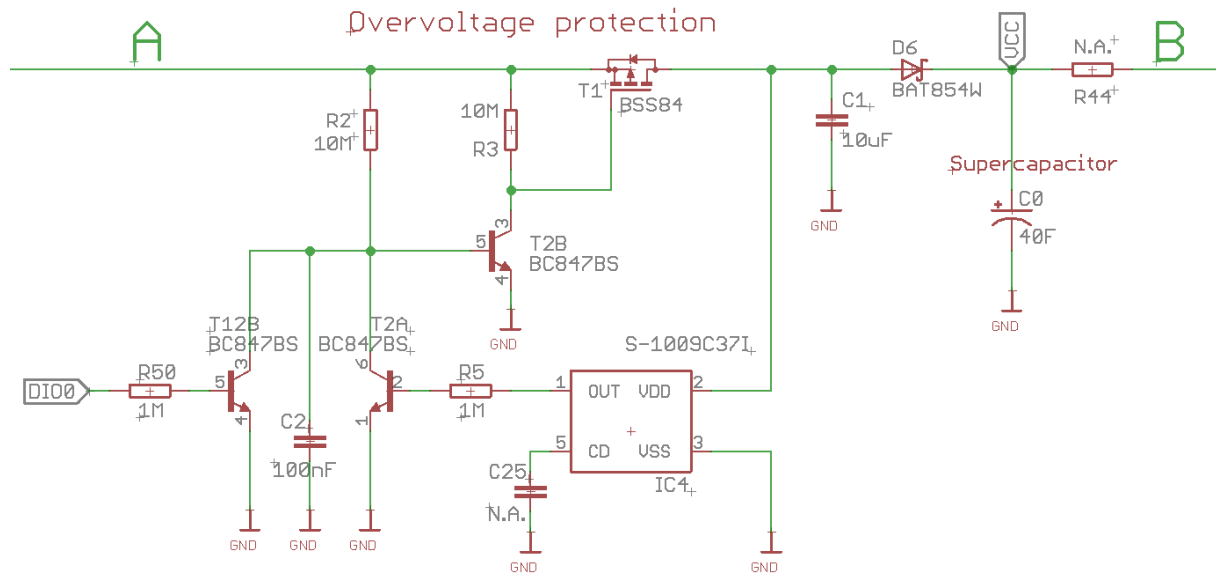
Overvoltage protection

A

B

VCC

N.A.
R44

D6
BAT854W

C1
10uF
GND

Supercapacitor
C0
40F
GND

T1
BSS84

10M
R3

R2
10M

T2B
BC847BS
5
3
4
GND

T12B
BC847BS
5
3
4

T2A
BC847BS
6
2
1

DIO0
R50
1M

C2
100nF

R5
1M

S-1009C37I
1 OUT VDD 2
5 CD VSS 3
IC4

C25
N.A.

GND
GND
GND
GND
GND